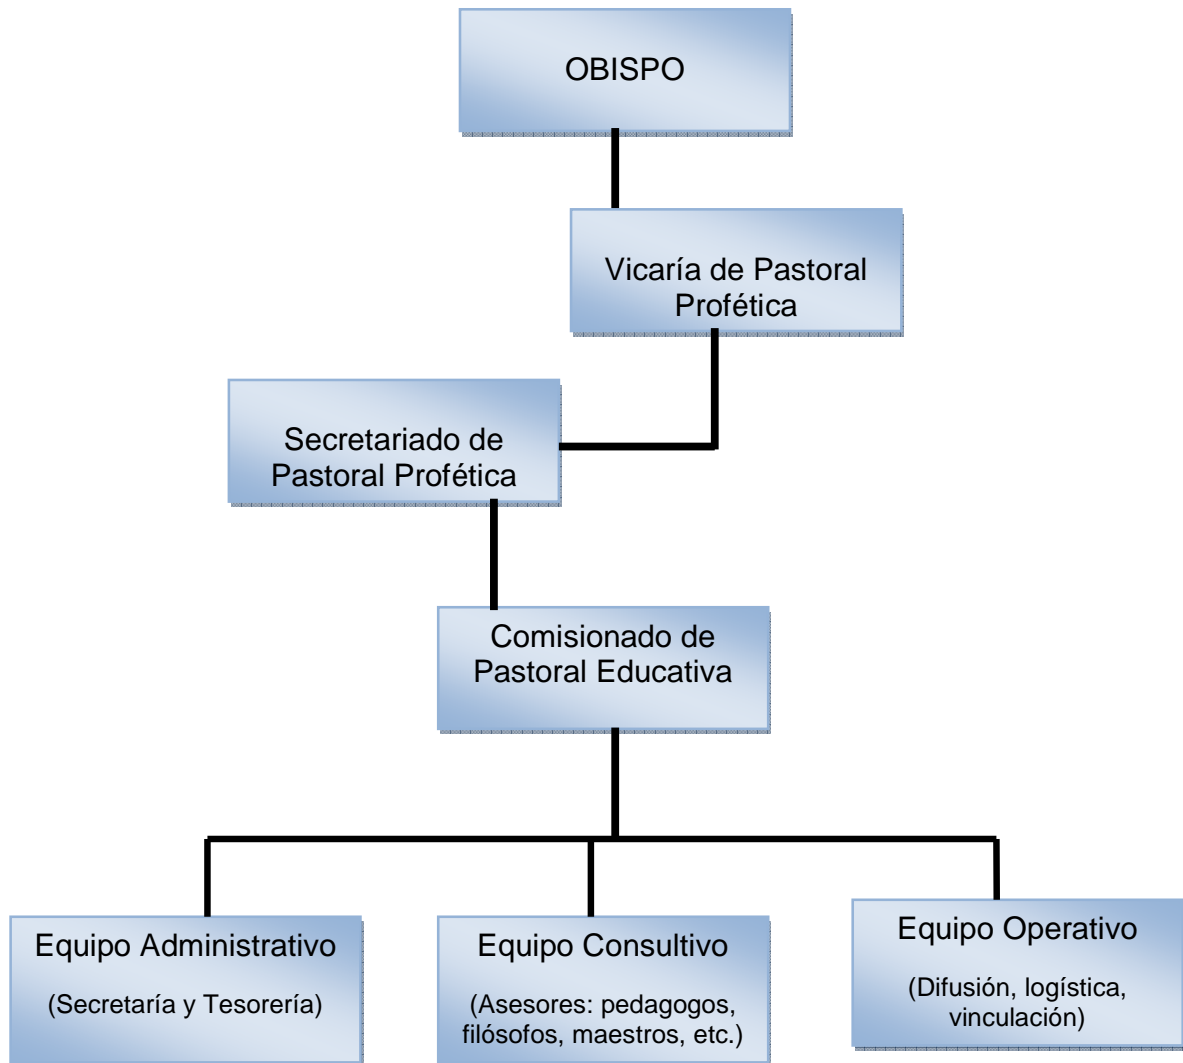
OBISPO

Vicaría de Pastoral Profética

Secretariado de Pastoral Profética

Comisionado de Pastoral Educativa

Equipo Administrativo

(Secretaría y Tesorería)

Equipo Consultivo

(Asesores: pedagogos, filósofos, maestros, etc.)

Equipo Operativo

(Difusión, logística, vinculación)